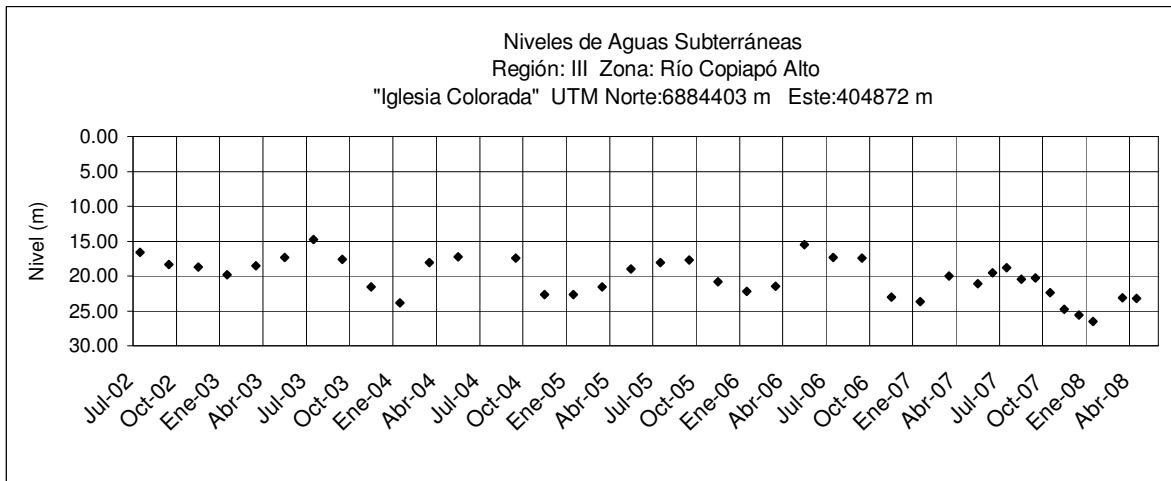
Niveles de Aguas Subterráneas
Región: III Zona: Río Copiapó Alto
"Iglesia Colorada" UTM Norte:6884403 m Este:404872 m

0.00
5.00
10.00
15.00
20.00
25.00
30.00

Nivel (m)

Jul-02
Oct-02
Ene-03
Abr-03
Jul-03
Oct-03
Ene-04
Abr-04
Jul-04
Oct-04
Ene-05
Abr-05
Jul-05
Oct-05
Ene-06
Abr-06
Jul-06
Oct-06
Ene-07
Abr-07
Jul-07
Oct-07
Ene-08
Abr-08